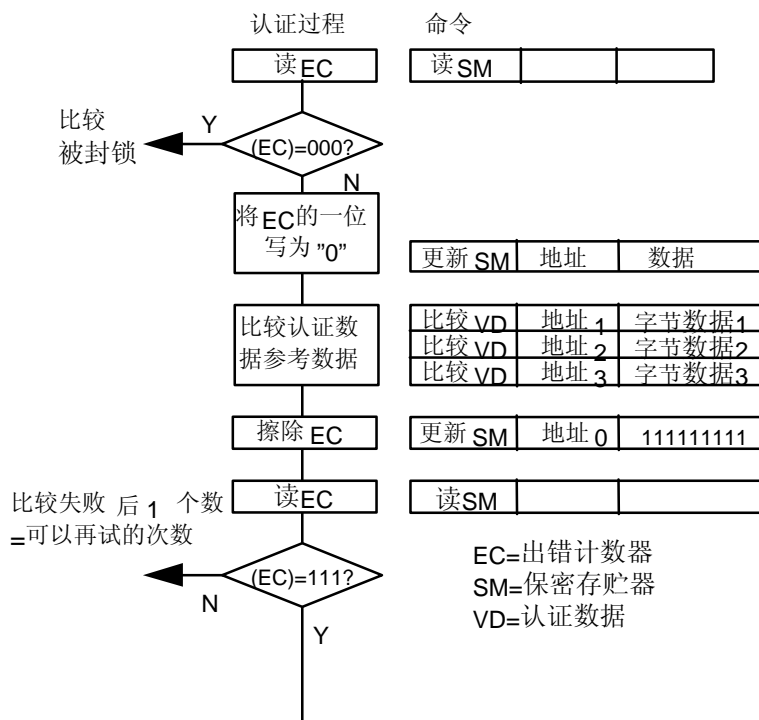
认证过程

命令

读EC

读SM

比较被封锁

Y

(EC)=000?

N

将EC的一位写为 "0"

更新SM | 地址 | 数据

比较认证数据参考数据

比较VD | 地址1 | 字节数据1
比较VD | 地址2 | 字节数据2
比较VD | 地址3 | 字节数据3

擦除EC

更新SM | 地址0 | 111111111

比较失败 后1 个数 =可以再试的次数

读EC

读SM

(EC)=111?

N

Y

EC=出错计数器
SM=保密存贮器
VD=认证数据